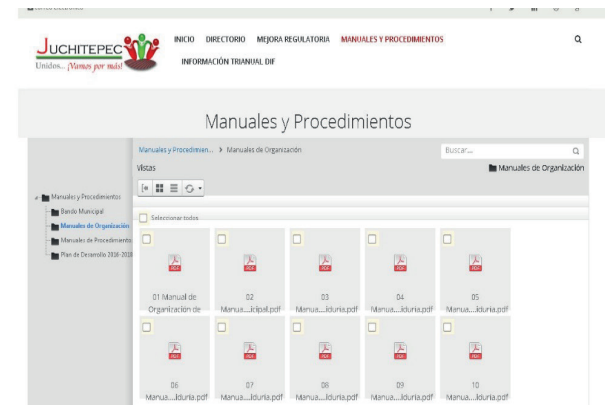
JUCHITEPEC
Unidos... ¡Vamos por más!

INICIO DIRECTORIO MEJORA REGULATORIA MANUALES Y PROCEDIMIENTOS
INFORMACIÓN TRIANUAL DIF

Manuales y Procedimientos

Manuales y Procedimien... > Manuales de Organización
Buscar...
Vistas
Manuales de Organización

Manuales y Procedimientos
Bando Municipal
Manuales de Organización
Manuales de Procedimiento
Plan de Desarrollo 2016-2018

Seleccionar todos

01 Manual de Organización de
02 Manua....icipal.pdf
03 Manua....lduria.pdf
04 Manua....lduria.pdf
05 Manua....lduria.pdf
06 Manua....lduria.pdf
07 Manua....lduria.pdf
08 Manua....lduria.pdf
09 Manua....lduria.pdf
10 Manua....lduria.pdf